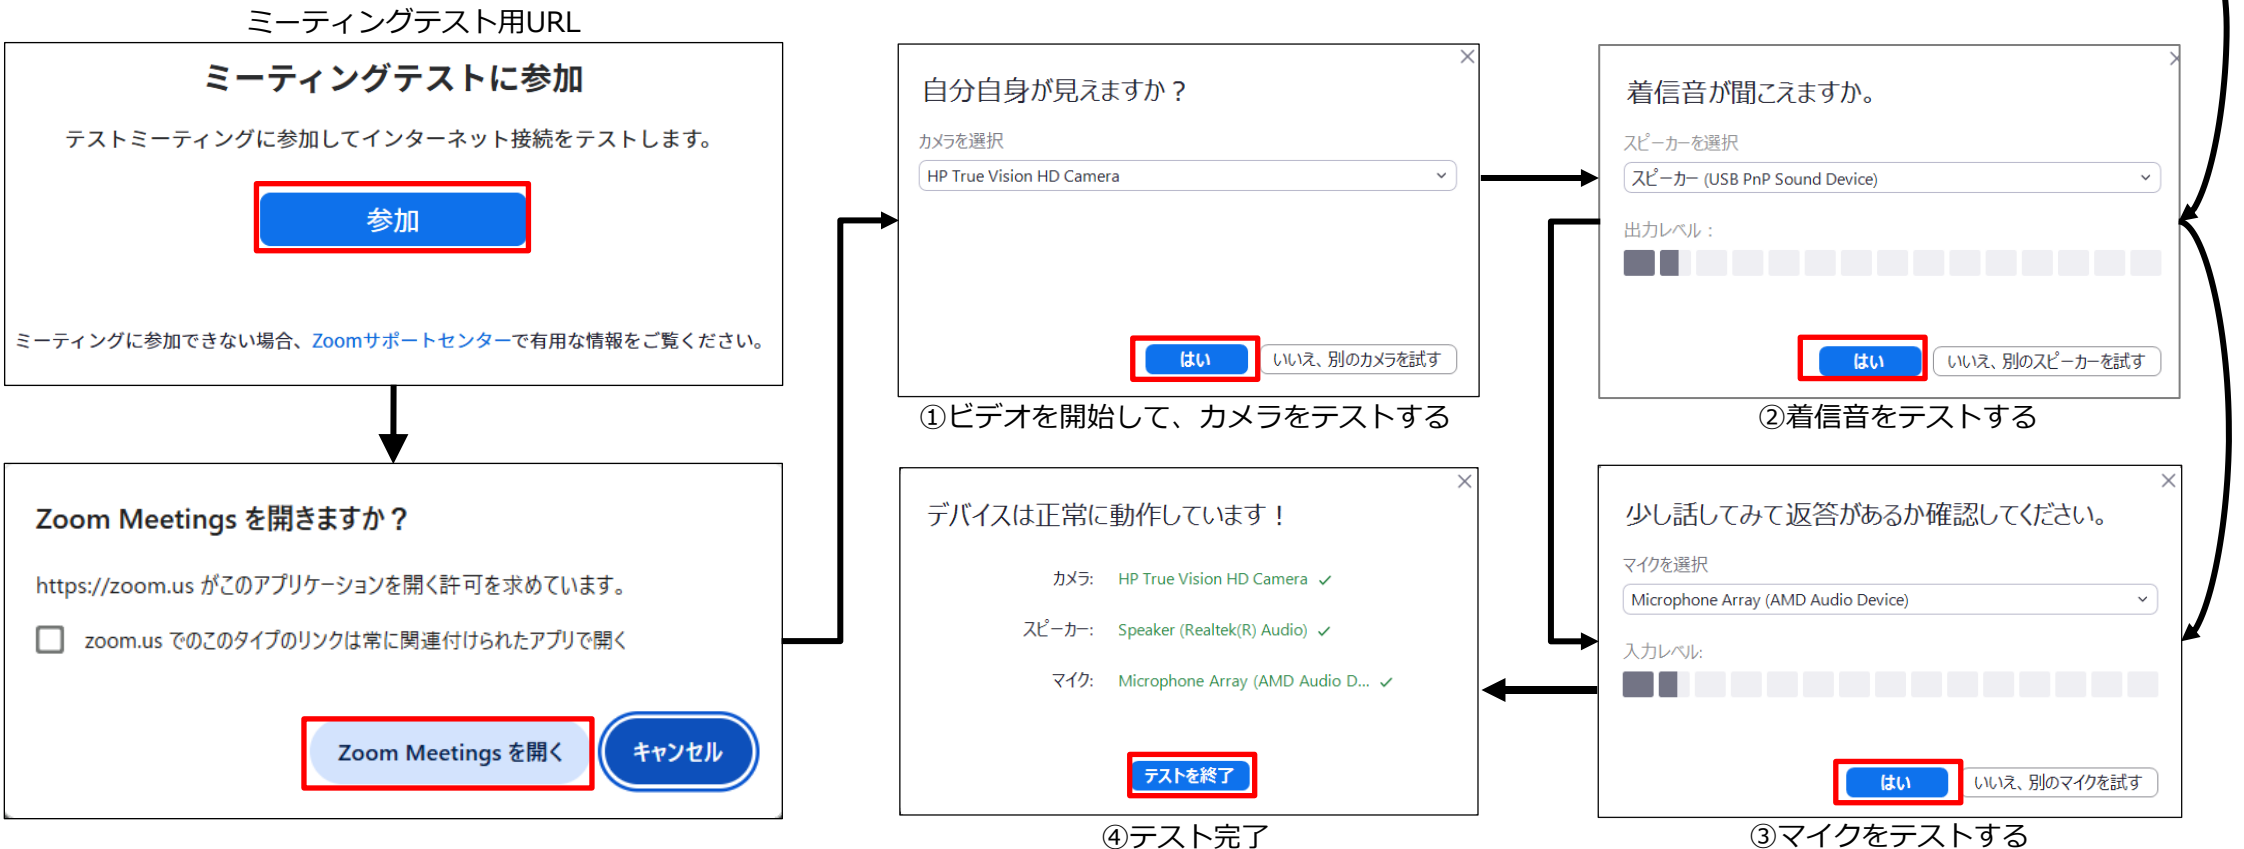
ミーティングテスト用URL

ミーティングテストに参加

テストミーティングに参加してインターネット接続をテストします。

参加

ミーティングに参加できない場合、Zoomサポートセンターで有用な情報をご覧ください。

Zoom Meetings を開きますか？

https://zoom.us がこのアプリケーションを開く許可を求めています。

zoom.us でのこのタイプのリンクは常に関連付けられたアプリで開く

Zoom Meetings を開く

キャンセル

自分自身が見えますか？

カメラを選択

HP True Vision HD Camera

はい

いいえ、別のカメラを試す

①ビデオを開始して、カメラをテストする

着信音が聞こえますか。

スピーカーを選択

スピーカー (USB PnP Sound Device)

出力レベル：

はい

いいえ、別のスピーカーを試す

②着信音をテストする

デバイスは正常に動作しています！

カメラ: HP True Vision HD Camera ✓

スピーカー: Speaker (Realtek(R) Audio) ✓

マイク: Microphone Array (AMD Audio D... ✓

テストを終了

④テスト完了

少し話してみて返答があるか確認してください。

マイクを選択

Microphone Array (AMD Audio Device)

入力レベル:

はい

いいえ、別のマイクを試す

③マイクをテストする